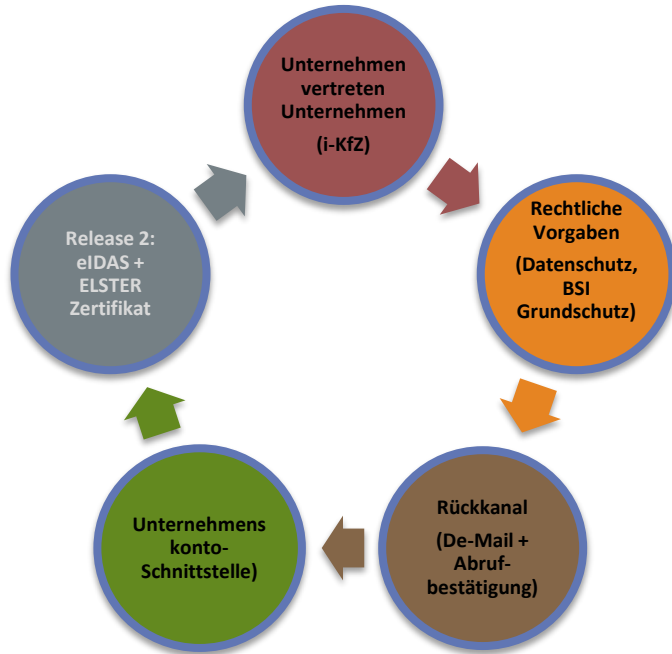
Unternehmen vertreten Unternehmen

(i-KfZ)

Rechtliche Vorgaben

(Datenschutz, BSI Grundschutz)

Rückkanal

(De-Mail + Abruf-bestätigung)

Unternehmens konto-Schnittstelle)

Release 2: eIDAS + ELSTER Zertifikat